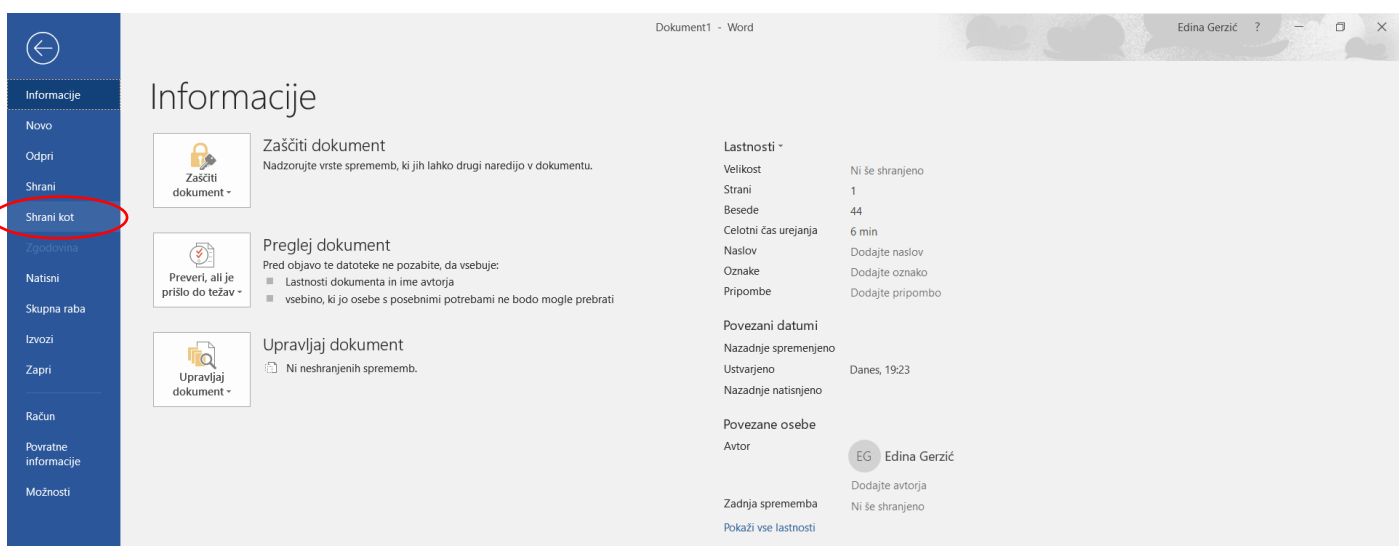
Dokument1 - Word

Edina Gerzić ?

Informacije
Novo
Odpri
Shrani
Shrani kot
Zgodovina
Natisni
Skupna raba
Izvozi
Zapri
Račun
Povratne informacije
Možnosti

Informacije

Zaščiti dokument

Zaščiti dokument
Nadzorujte vrste sprememb, ki jih lahko drugi naredijo v dokumentu.

Preveri, ali je prišlo do težav

Preglej dokument
Pred objavo te datoteke ne pozabite, da vsebuje:
Lastnosti dokumenta in ime avtorja
vsebino, ki jo osebe s posebnimi potrebami ne bodo mogle prebrati

Upravljaj dokument

Upravljaj dokument
Ni neshranjenih sprememb.

Lastnosti

| | |
|---|---|
| Velikost | Ni še shranjeno |
| Strani | 1 |
| Besede | 44 |
| Celotni čas urejanja | 6 min |
| Naslov | Dodajte naslov |
| Oznake | Dodajte oznako |
| Pripombe | Dodajte pripombo |

Povezani datumi

| | |
|---|---|
| Nazadnje spremenjeno | |
| Ustvarjeno | Danes, 19:23 |
| Nazadnje natisnjeno | |

Povezane osebe

Avtor
EG Edina Gerzić
Dodajte avtorja
Zadnja sprememba Ni še shranjeno

Pokaži vse lastnosti